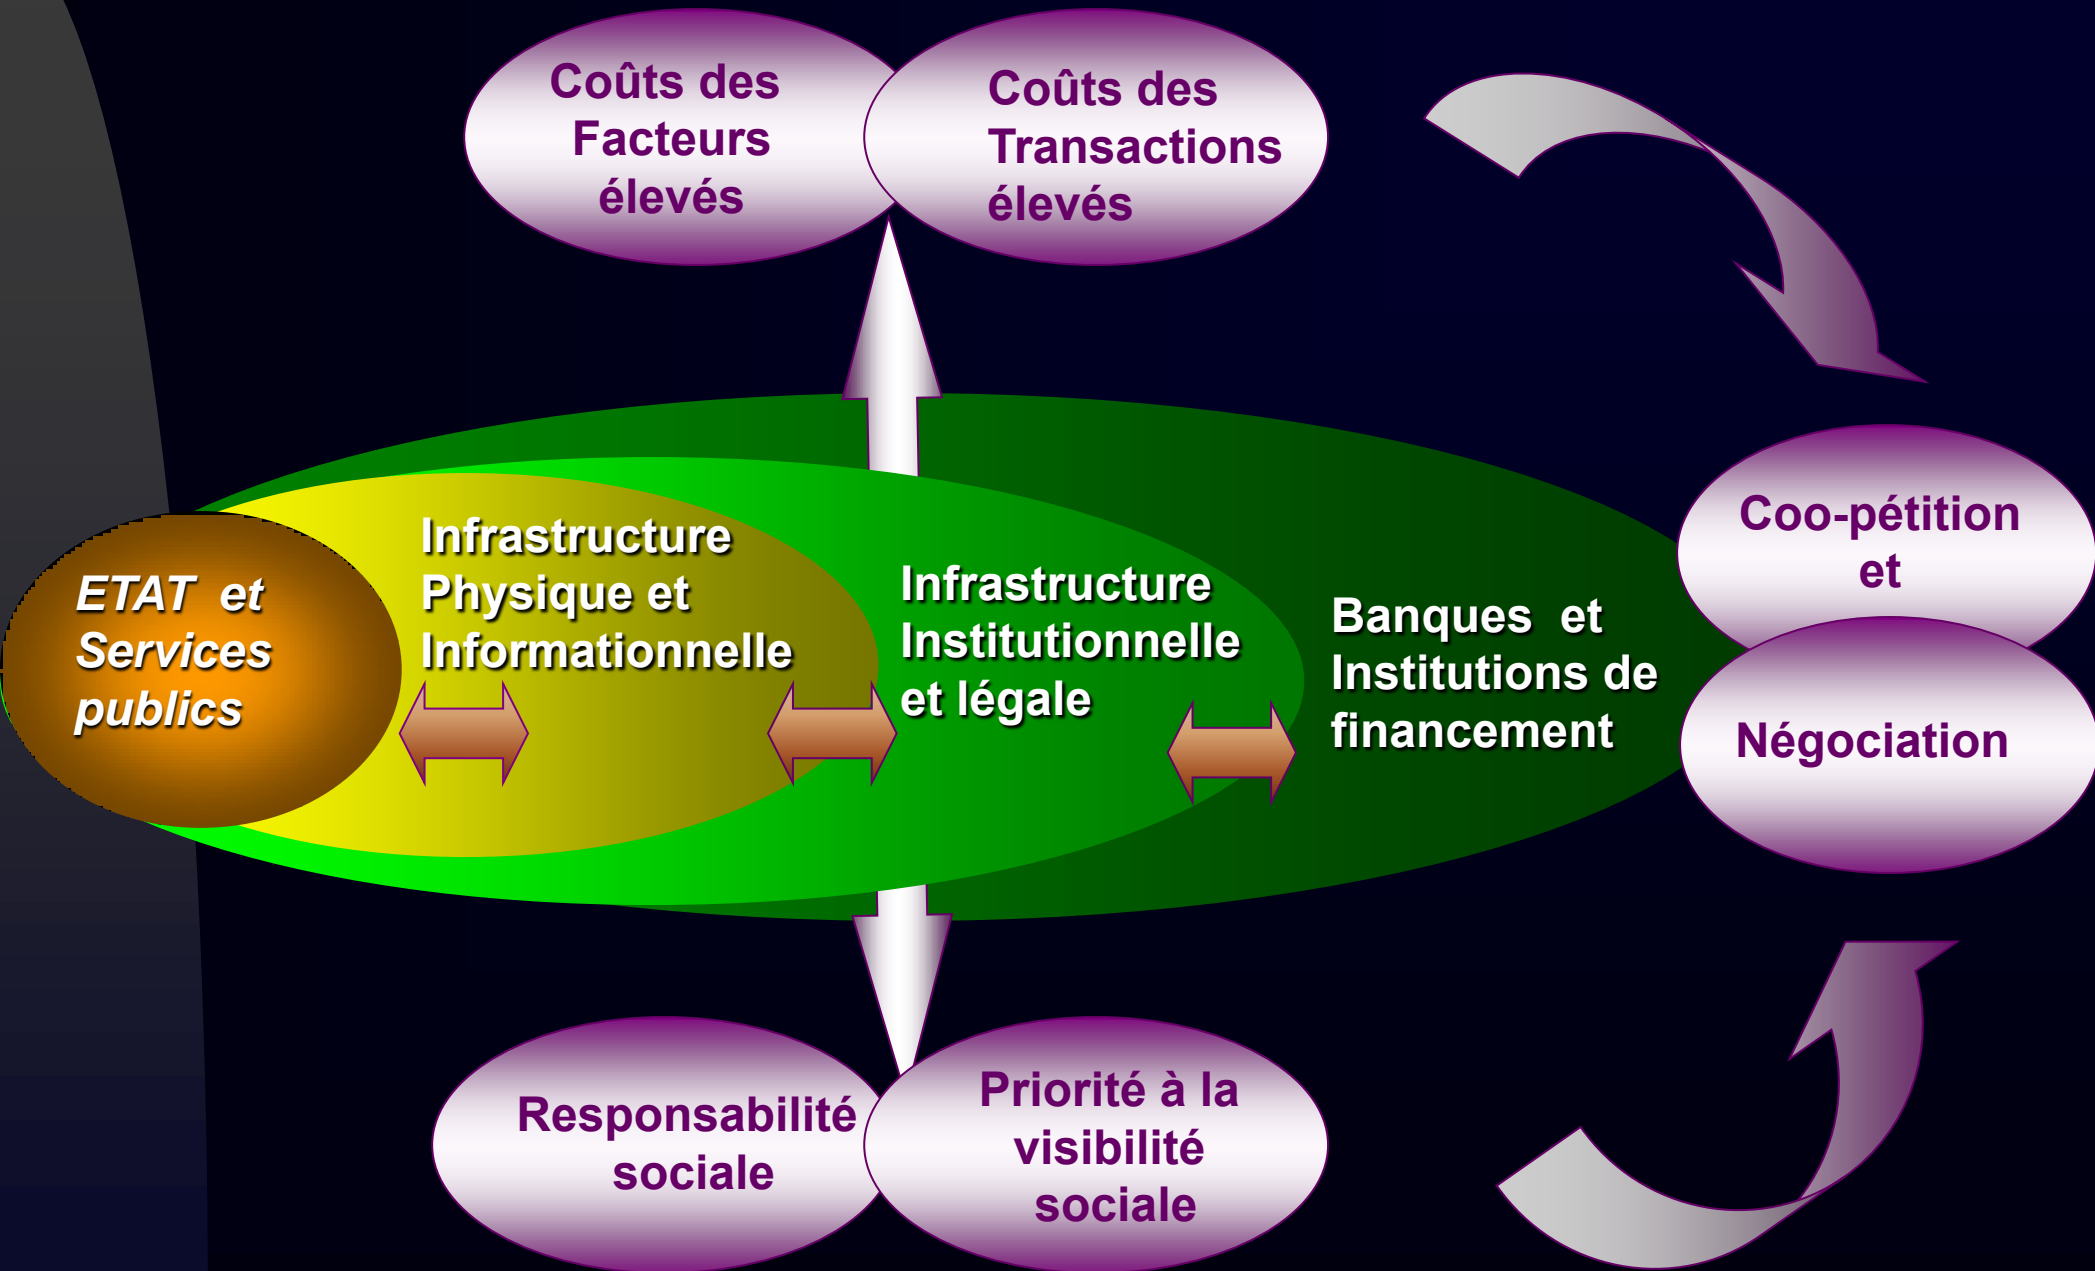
Coûts des Facteurs élevés

Coûts des Transactions élevés

ETAT et Services publics

Infrastructure Physique et Informationnelle

Infrastructure Institutionnelle et légale

Banques et Institutions de financement

Coo-pétition et

Négociation

Responsabilité sociale

Priorité à la visibilité sociale